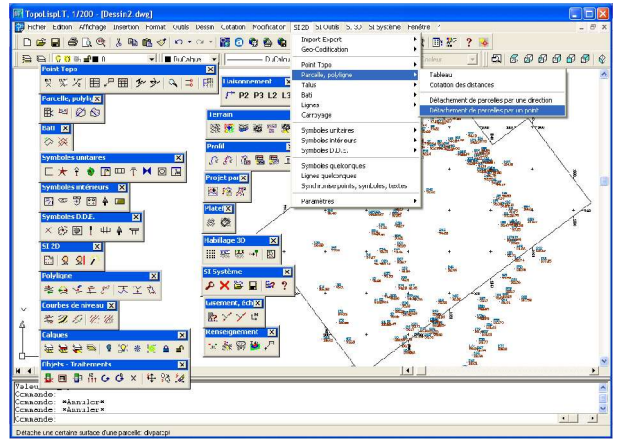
TopoLispLT. 1/200 - [Dessin2.dwg]
Fichier Edition Affichage Insertion Format Outils Dessin Cotation Modificateur SI 2D SI Outils SI 3D SI Système Fenêtre ?

Point Topo
Parcelle, polyligne
Bati
Symboles unitaires
Symboles intérieurs
Symboles D.D.E.
SI 2D
Polyligne
Courbes de niveau
Calques
Objets - Traitements

Jalonnement
P2 P3 L2 L3
Terrain
Profil
Projet par
Plateforme
Habillage 3D
SI Système
Gisement, éch
Renseignement

Import Export
Geo-Codification
Point Topo
Parcelle, polyligne
Talus
Bati
Lignes
Carroyage
Symboles unitaires
Symboles intérieurs
Symboles D.D.E.
Symboles quelconques
Lignes quelconques
Symboles inter points, symboles, textes
Paramètres

Tableau
Cotation des distances
Détachement de parcelles par une direction
Détachement de parcelles par un point

Valeur
Commande:
Commande: *Annuler*
Commande: *Annuler*
Commande:

Détache une certaine surface d'une parcelle: divparcpt